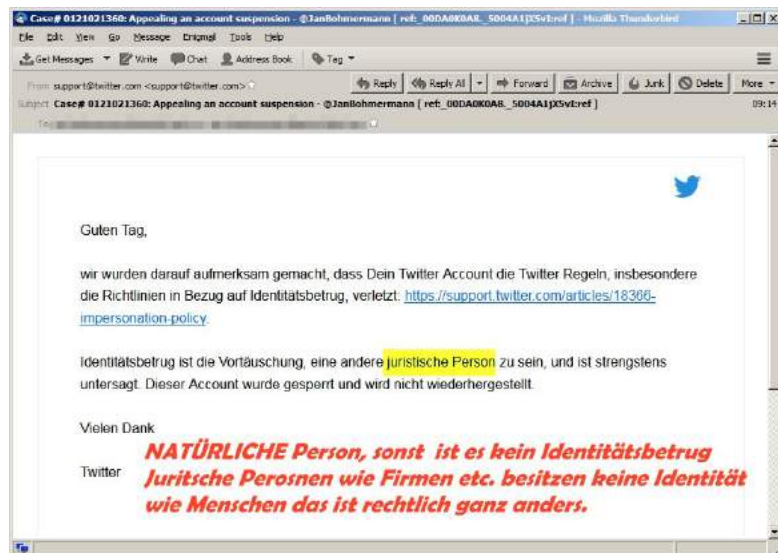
Case# 0121021360: Appealing an account suspension - @JanBohmermann [ ref:_00DA0K0A8._5004A1jXSvI:ref ] - Mozilla Thunderbird

File Edit View Go Message Enigmail Tools Help

Get Messages Write Chat Address Book Tag

From support@twitter.com <support@twitter.com>

Reply Reply All Forward Archive Junk Delete More

Subject Case# 0121021360: Appealing an account suspension - @JanBohmermann [ ref:_00DA0K0A8._5004A1jXSvI:ref ]

09:14

To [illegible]

Guten Tag,

wir wurden darauf aufmerksam gemacht, dass Dein Twitter Account die Twitter Regeln, insbesondere die Richtlinien in Bezug auf Identitätsbetrug, verletzt: https://support.twitter.com/articles/18366-impersonation-policy.

Identitätsbetrug ist die Vortäuschung, eine andere juristische Person zu sein, und ist strengstens untersagt. Dieser Account wurde gesperrt und wird nicht wiederhergestellt.

Vielen Dank

Twitter

NATÜRLICHE Person, sonst ist es kein Identitätsbetrug
Juritsche Perosnen wie Firmen etc. besitzen keine Identität
wie Menschen das ist rechtlich ganz anders.